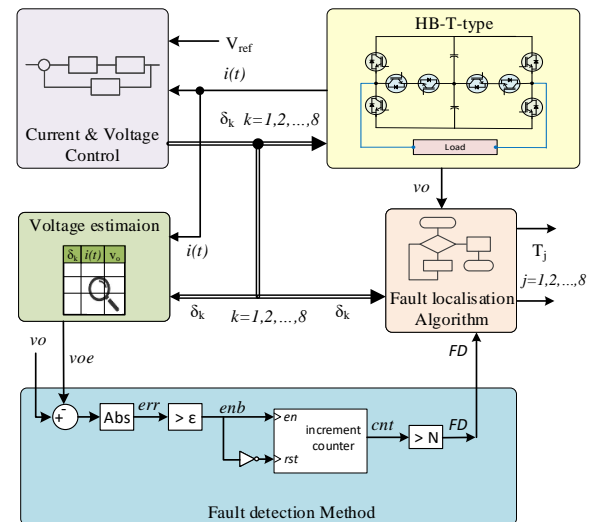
HB-T-type

$V_{ref}$

$i(t)$

Load

Current & Voltage Control

$\delta_k$ $k=1,2,...,8$

vo

Voltage estimaion

| $\delta_k$ | $i(t)$ | $v_o$ |
|---|---|---|
| | | |

$i(t)$

$T_j$

$j=1,2,...,8$

$\delta_k$

$k=1,2,...,8$

$\delta_k$

Fault localisation Algorithm

vo

voe

FD

-

+

Abs

err

> ε

enb

en

increment counter

rst

cnt

> N

FD

Fault detection Method